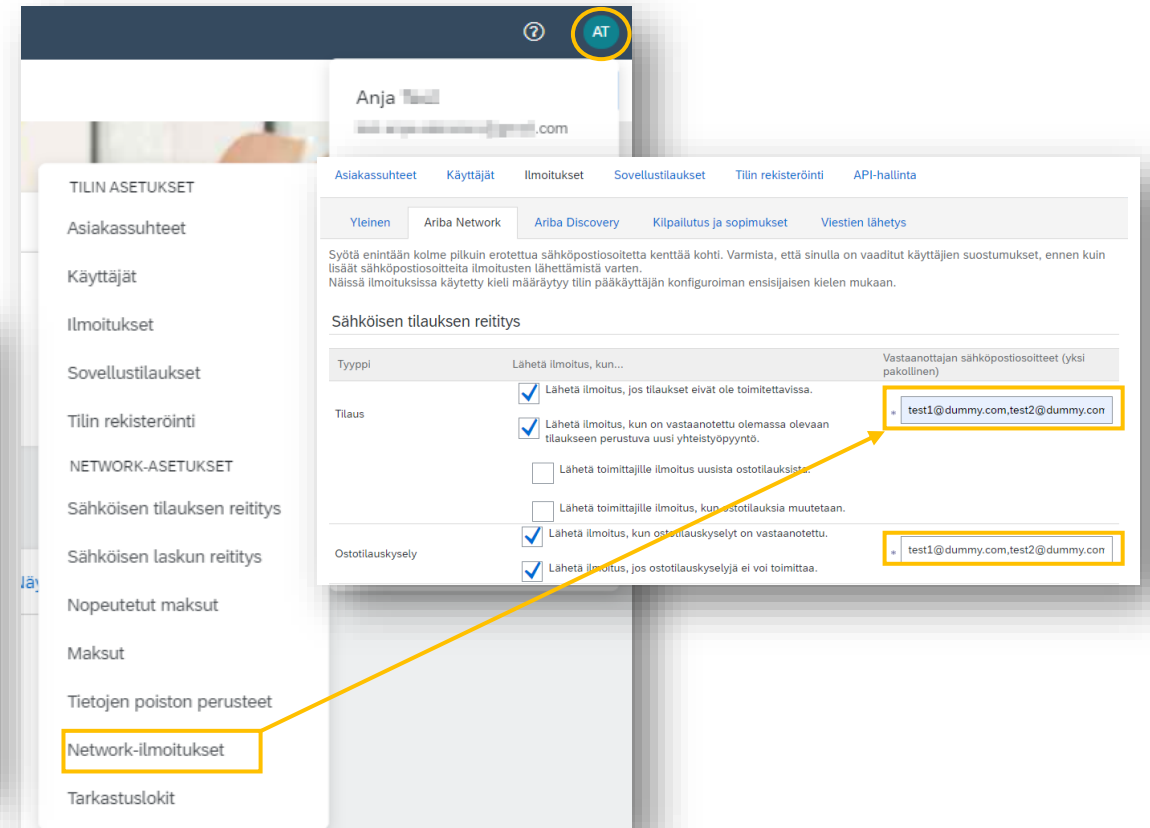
AT

Anja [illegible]
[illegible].com

TILIN ASETUKSET
Asiakassuhteet
Käyttäjät
Ilmoitukset
Sovellustilaukset
Tilin rekisteröinti
NETWORK-ASETUKSET
Sähköisen tilauksen reititys
Sähköisen laskun reititys
Nopeutetut maksut
Maksut
Tietojen poiston perusteet
Network-ilmoitukset
Tarkastuslokit

Näy

Asiakassuhteet Käyttäjät Ilmoitukset Sovellustilaukset Tilin rekisteröinti API-hallinta

Yleinen Ariba Network Ariba Discovery Kilpailutus ja sopimukset Viestien lähetys

Syötä enintään kolme pilkuin erotettua sähköpostiosoitetta kenttää kohti. Varmista, että sinulla on vaaditut käyttäjien suostumukset, ennen kuin lisäät sähköpostiosoitteita ilmoitusten lähettämistä varten.
Näissä ilmoituksissa käytetty kieli määräytyy tilin pääkäyttäjän konfiguroiman ensisijaisen kielen mukaan.

Sähköisen tilauksen reititys

| Tyyppi | Lähetä ilmoitus, kun... | Vastaanottajan sähköpostiosoitteet (yksi pakollinen) |
|---|---|---|
| Tilaus | Lähetä ilmoitus, jos tilaukset eivät ole toimitettavissa. Lähetä ilmoitus, kun on vastaanotettu olemassa olevaan tilaukseen perustuva uusi yhteistyöpyyntö. Lähetä toimittajille ilmoitus uusista ostotilauksista. Lähetä toimittajille ilmoitus, kun ostotilauksia muutetaan. | * test1@dummy.com,test2@dummy.com |
| Ostotilauskysely | Lähetä ilmoitus, kun ostotilauskyselyt on vastaanotettu. Lähetä ilmoitus, jos ostotilauskyselyjä ei voi toimittaa. | * test1@dummy.com,test2@dummy.com |